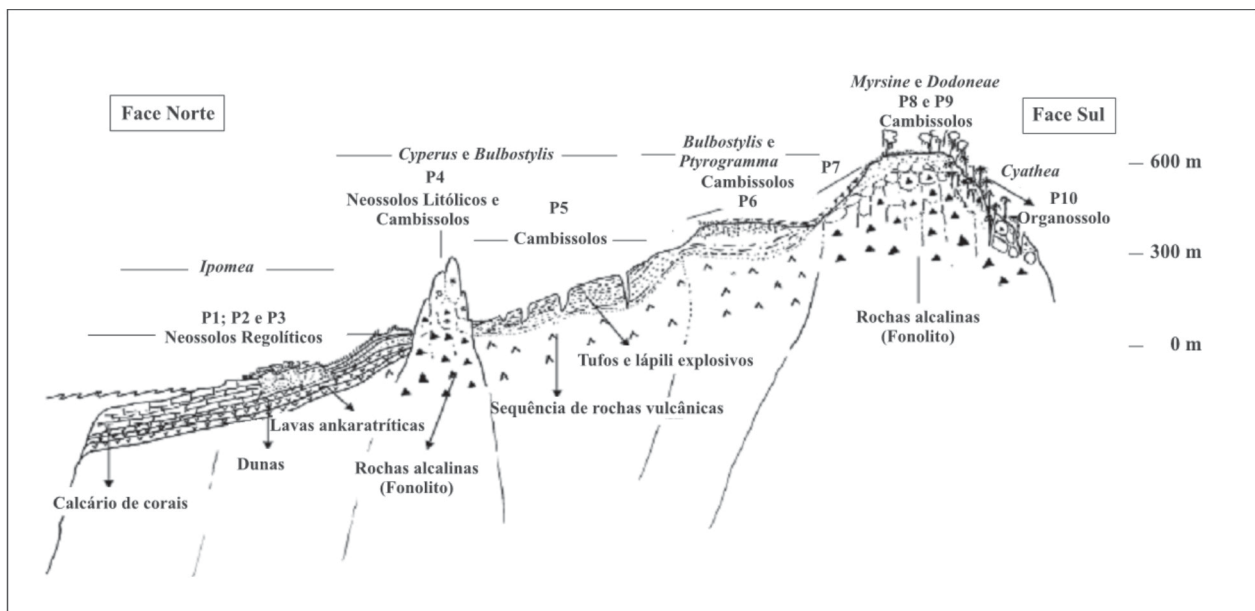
Face Norte

Face Sul

Myrsine e Dodoneae
P8 e P9
Cambissolos

Cyperus e Bulbostylis
P4
Neossolos Litólicos e Cambissolos

Bulbostylis e Ptyrogramma
Cambissolos
P6

P7

Cyathea
P10
Organossolo

— 600 m

P5
Cambissolos

— 300 m

Ipomea

P1; P2 e P3
Neossolos Regolíticos

Rochas alcalinas
(Fonolito)

— 0 m

Tufos e lápili explosivos

Sequência de rochas vulcânicas

Lavas ankaratríticas

Dunas

Rochas alcalinas
(Fonolito)

Calcário de corais